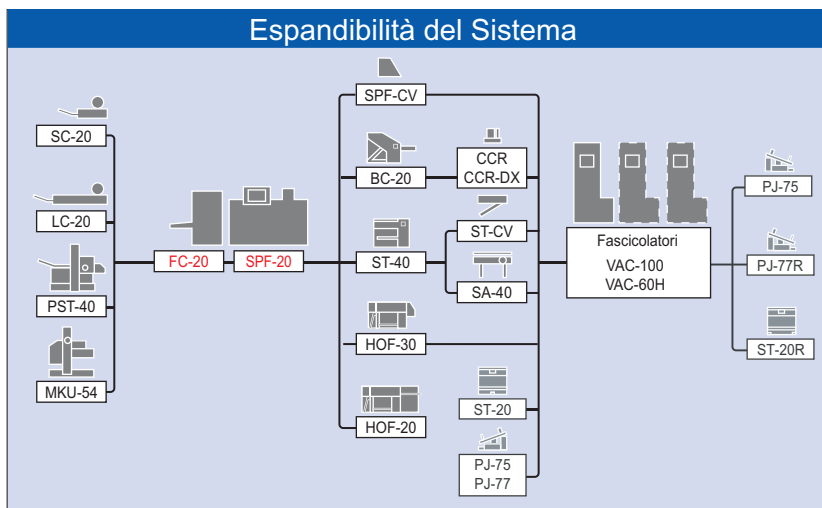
Espandibilità del Sistema

SC-20

LC-20

PST-40

MKU-54

FC-20

SPF-20

SPF-CV

BC-20

CCR
CCR-DX

ST-40

ST-CV

SA-40

HOF-30

HOF-20

ST-20

PJ-75
PJ-77

Fascicolatori
VAC-100
VAC-60H

PJ-75

PJ-77R

ST-20R